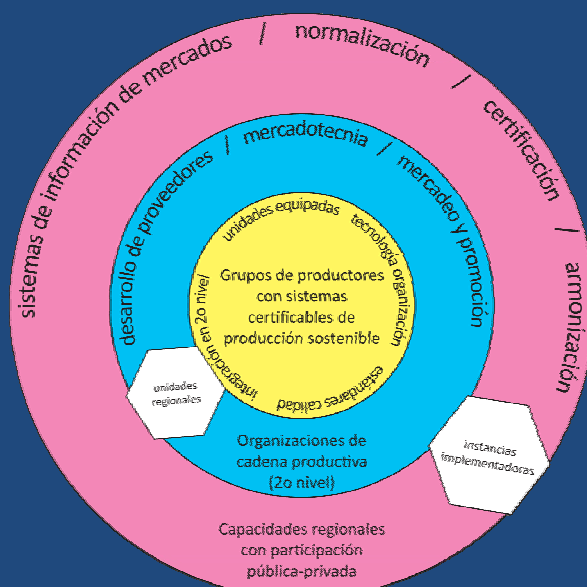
sistemas de información de mercados / normalización / certificación / armonización

desarrollo de proveedores / mercadotecnia / mercadeo y promoción

unidades equipadas
tecnología organización
estándares calidad
integración en 2o nivel

Grupos de productores con sistemas certificables de producción sostenible

unidades regionales

Organizaciones de cadena productiva (2o nivel)

instancias implementadoras

Capacidades regionales con participación pública-privada